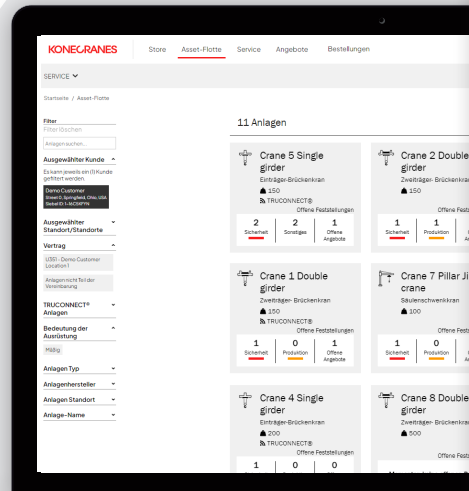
KONECRANES Store Asset-Flotte Service Angebote Bestellungen

SERVICE

Startseite / Asset-Flotte

Filter
Filter löschen

Anlagen suchen...

Ausgewählter Kunde

Es kann jeweils ein (1) Kunde gefiltert werden.

Demo Customer
Street 0, Springfield, Ohio, USA
Serial ID: 1-6CC50F7N

Ausgewählter Standort/Standorte

Vertrag

U351 - Demo Customer Location 1

Anlagen nicht Teil der Vereinbarung

TRUCONNECT® Anlagen

Bedeutung der Ausrüstung

Mäßig

Anlagen Typ

Anlagenhersteller

Anlagen Standort

Anlage-Name

11 Anlagen

Crane 5 Single girder
Einträger-Brückenkran
150
TRUCONNECT®
Offene Feststellungen
2 Sicherheit
2 Sonstiges
1 Offene Angebote

Crane 2 Double girder
Zweiträger-Brückenkran
150
Offene Feststellungen
1 Sicherheit
1 Produktion
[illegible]

Crane 1 Double girder
Zweiträger-Brückenkran
150
TRUCONNECT®
Offene Feststellungen
1 Sicherheit
0 Produktion
1 Offene Angebote

Crane 7 Pillar Ji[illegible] crane
Säulenschwenkkran
100
Offene Feststellungen
1 Sicherheit
0 Produktion
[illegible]

Crane 4 Single girder
Einträger-Brückenkran
200
TRUCONNECT®
Offene Feststellungen
1
0
0

Crane 8 Double girder
Zweiträger-Brückenkran
500
Offene Feststellungen